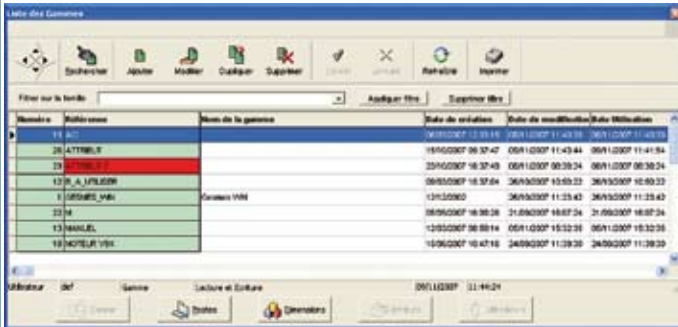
Liste des Gammes

Rechercher | Ajouter | Modifier | Dupliquer | Supprimer | Valider | Annuler | Rafraîchir | Imprimer

Filtrer sur la famille | Appliquer filtre | Supprimer filtre

| Numéro | Référence | Nom de la gamme | Date de création | Date de modification | Date Utilisation |
|---|---|---|---|---|---|
| 11 | AC | | 06/01/2007 12:33:15 | 09/11/2007 11:43:35 | 09/11/2007 11:43:35 |
| 26 | ATTRIBUT | | 15/10/2007 09:37:47 | 09/11/2007 11:43:44 | 09/11/2007 11:41:54 |
| 29 | ATTRIBUT 2 | | 23/10/2007 16:37:49 | 09/11/2007 08:38:24 | 09/11/2007 08:38:24 |
| 12 | B_A_UTILISER | | 09/03/2007 16:37:04 | 26/09/2007 10:50:22 | 26/09/2007 10:50:22 |
| 1 | GRAMS_WIN | Grames WIN | 12/12/2003 | 26/09/2007 11:23:43 | 26/09/2007 11:23:43 |
| 22 | M | | 05/06/2007 16:38:28 | 21/09/2007 16:07:24 | 21/09/2007 16:07:24 |
| 13 | MANUEL | | 12/03/2007 08:50:14 | 09/11/2007 15:32:35 | 09/11/2007 15:32:35 |
| 10 | MOTEUR VBX | | 10/06/2007 10:47:16 | 24/09/2007 11:39:30 | 24/09/2007 11:39:30 |

Utilisateur | def | Gamme | Lecture et Ecriture | 09/11/2007 | 11:44:24

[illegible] | Postes | Dimensions | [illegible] | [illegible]